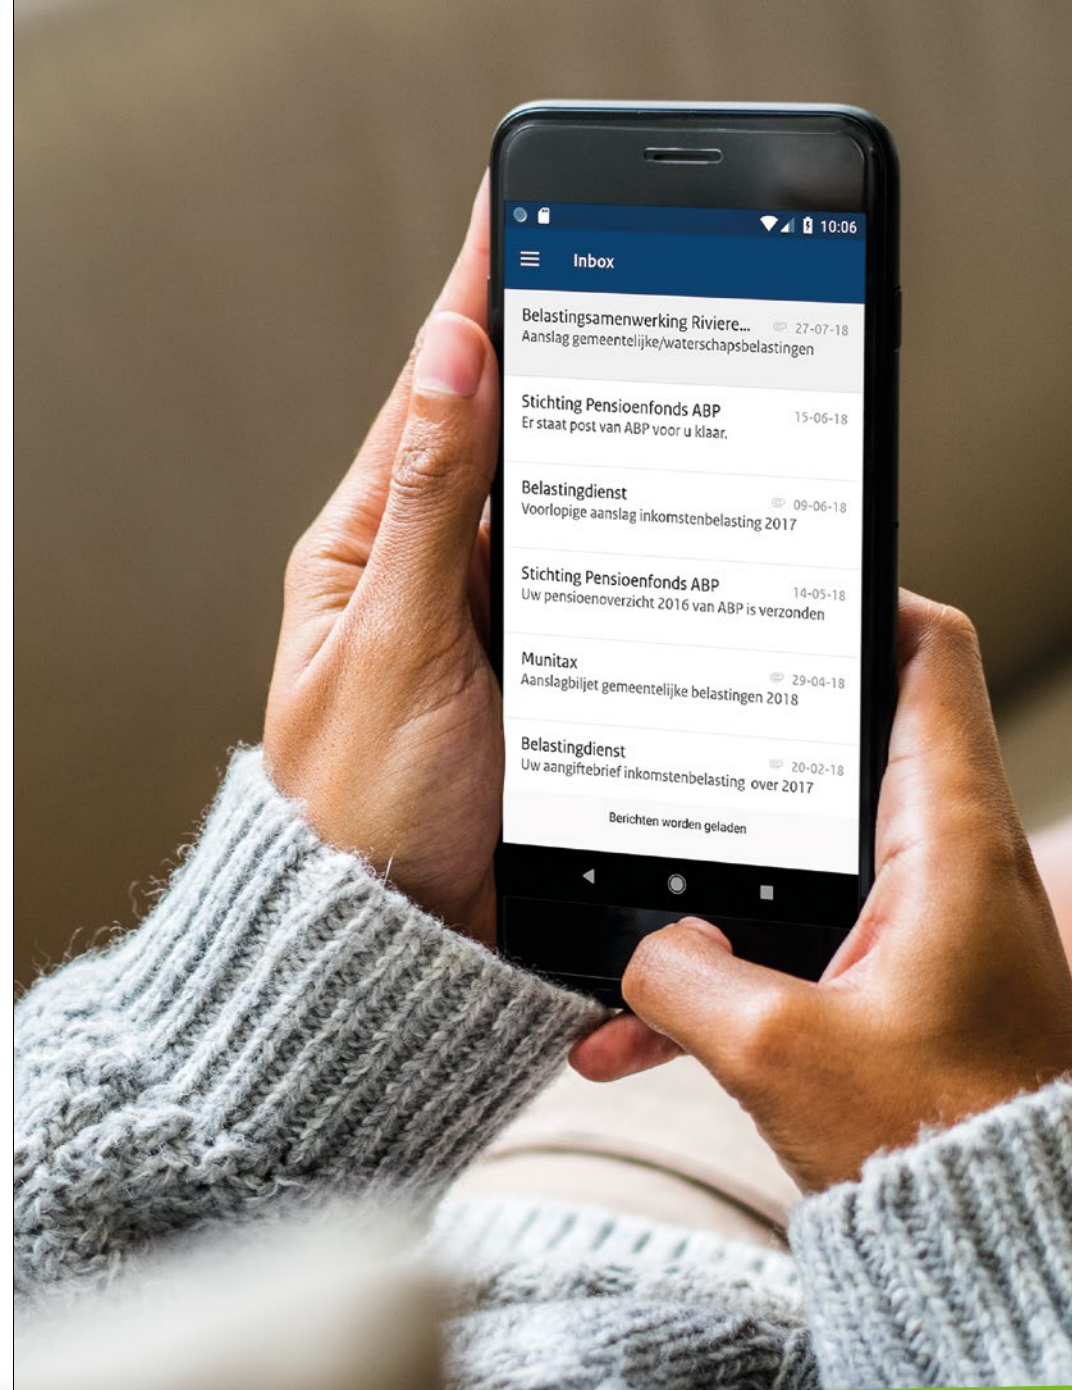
10:06

Inbox

Belastingsamenwerking Riviere... 27-07-18
Aanslag gemeentelijke/waterschapsbelastingen

Stichting Pensioenfonds ABP 15-06-18
Er staat post van ABP voor u klaar.

Belastingdienst 09-06-18
Voorlopige aanslag inkomstenbelasting 2017

Stichting Pensioenfonds ABP 14-05-18
Uw pensioenoverzicht 2016 van ABP is verzonden

Munitax 29-04-18
Aanslagbiljet gemeentelijke belastingen 2018

Belastingdienst 20-02-18
Uw aangiftebrief inkomstenbelasting over 2017

Berichten worden geladen